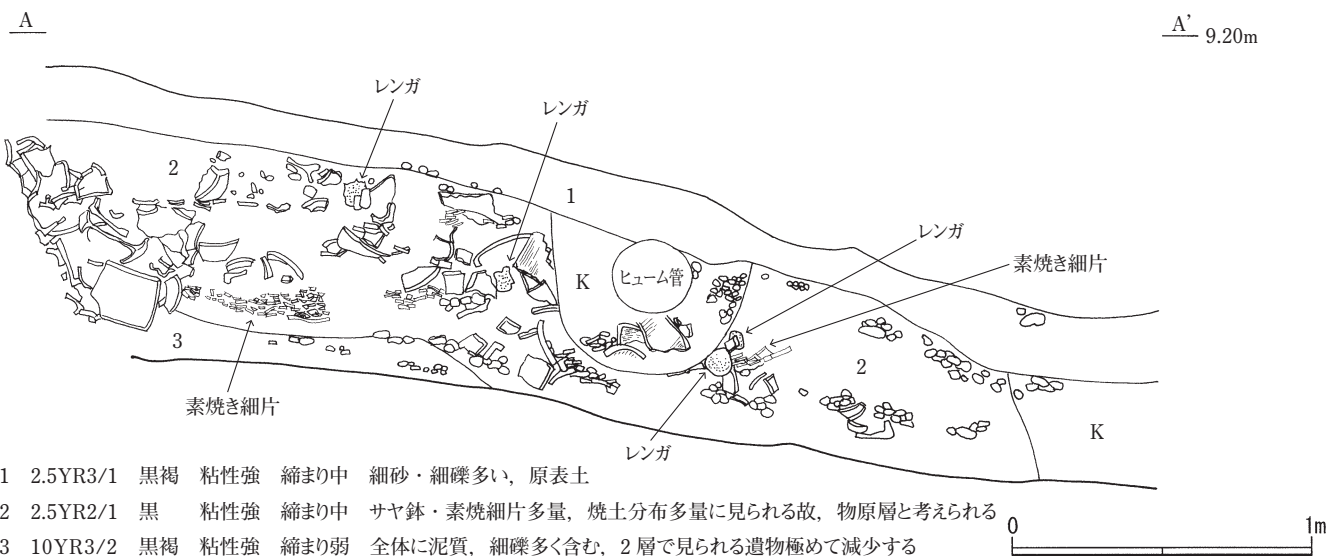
A

A' 9.20m

レンガ

レンガ

2

1

レンガ

K

ヒューム管

素焼き細片

3

素焼き細片

2

K

レンガ

1　2.5YR3/1　黒褐　粘性強　締まり中　細砂・細礫多い，原表土
2　2.5YR2/1　黒　粘性強　締まり中　サヤ鉢・素焼細片多量，焼土分布多量に見られる故，物原層と考えられる
3　10YR3/2　黒褐　粘性強　締まり弱　全体に泥質，細礫多く含む，2 層で見られる遺物極めて減少する

0　1m